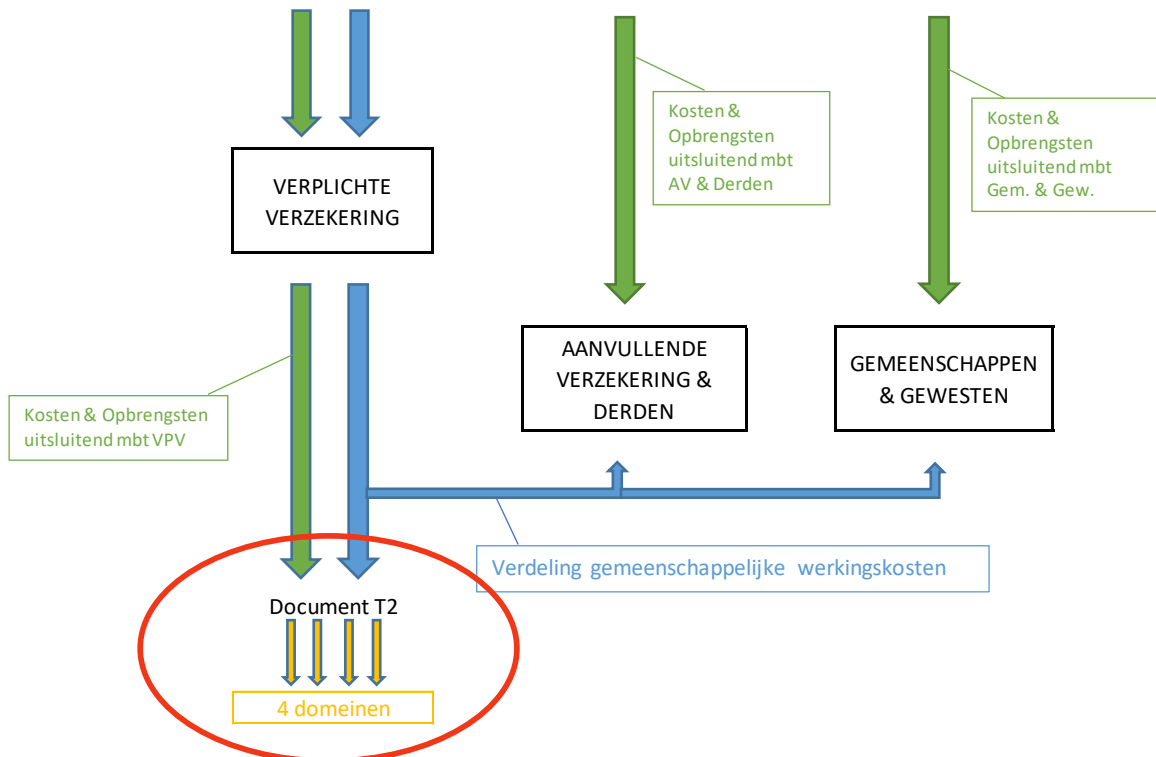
VERPLICHTE VERZEKERING

Kosten & Opbrengsten uitsluitend mbt AV & Derden

Kosten & Opbrengsten uitsluitend mbt Gem. & Gew.

AANVULLENDE VERZEKERING & DERDEN

GEMEENSCHAPPEN & GEWESTEN

Kosten & Opbrengsten uitsluitend mbt VPV

Verdeling gemeenschappelijke werkingskosten

Document T2

4 domeinen